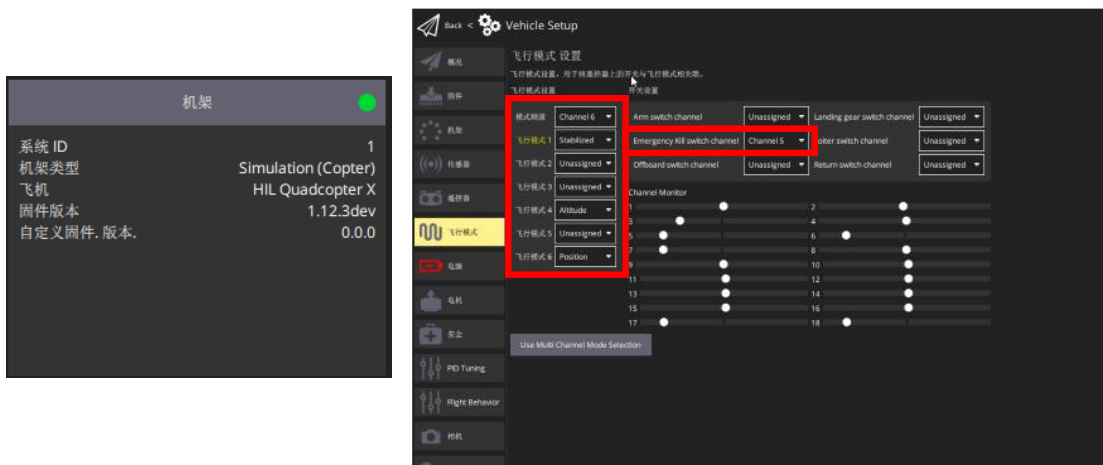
机架

系统 ID 1
机架类型 Simulation (Copter)
飞机 HIL Quadcopter X
固件版本 1.12.3dev
自定义固件. 版本. 0.0.0

Back < Vehicle Setup

概况
固件
机架
传感器
遥控器
飞行模式
电源
电机
安全
PID Tuning
Flight Behavior
相机

飞行模式 设置
飞行模式设置，用于将遥控器上的开关与飞行模式相关联。
飞行模式设置
开关设置

模式频道 Channel 6
飞行模式 1 Stabilized
飞行模式 2 Unassigned
飞行模式 3 Unassigned
飞行模式 4 Altitude
飞行模式 5 Unassigned
飞行模式 6 Position

Arm switch channel Unassigned
Landing gear switch channel Unassigned
Emergency Kill switch channel Channel 5
oiter switch channel Unassigned
Offboard switch channel Unassigned
Return switch channel Unassigned

Channel Monitor
1 2
3 4
5 6
7 8
9 10
11 12
13 14
15 16
17 18

Use Multi Channel Mode Selection